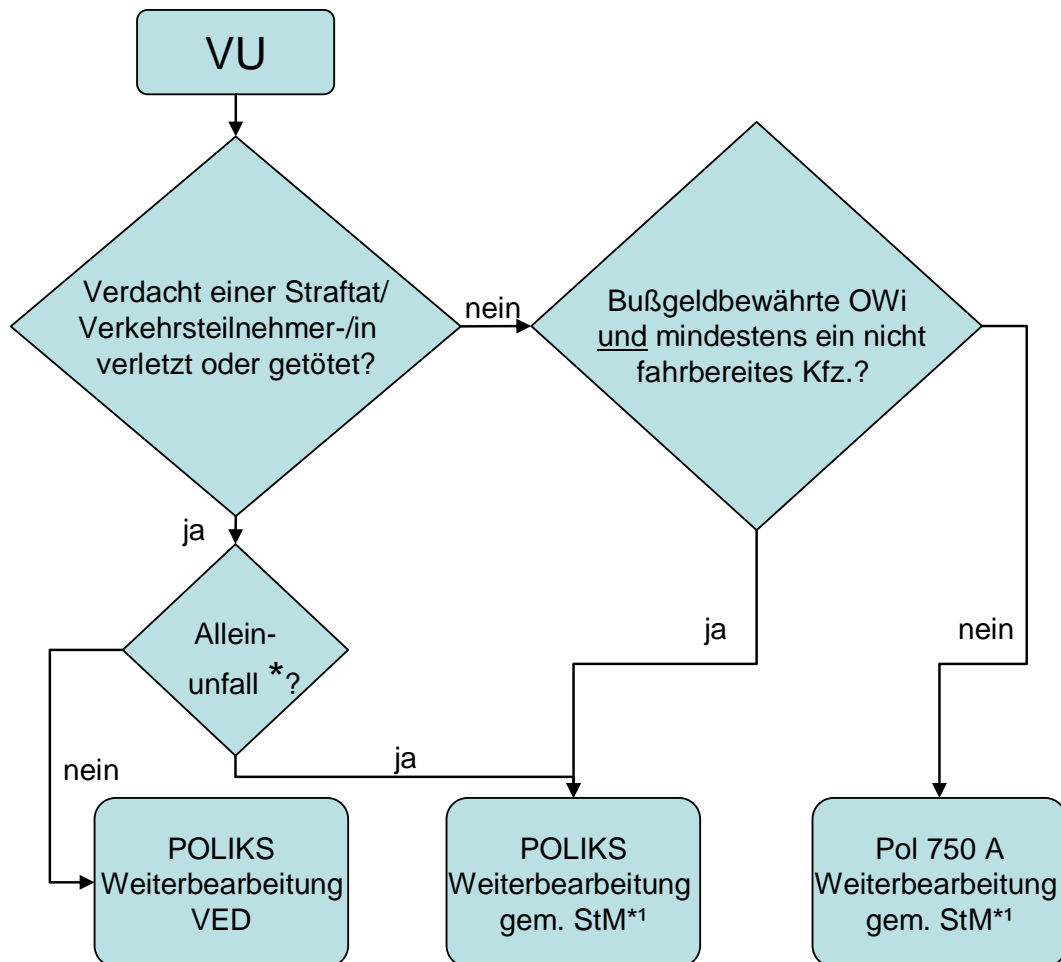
VU

Verdacht einer Straftat/ Verkehrsteilnehmer-/in verletzt oder getötet?

nein

Bußgeldbewährte OWi und mindestens ein nicht fahrbereites Kfz.?

ja

Allein-unfall *?

ja

nein

nein

ja

POLIKS Weiterbearbeitung VED

POLIKS Weiterbearbeitung gem. StM*¹

Pol 750 A Weiterbearbeitung gem. StM*¹